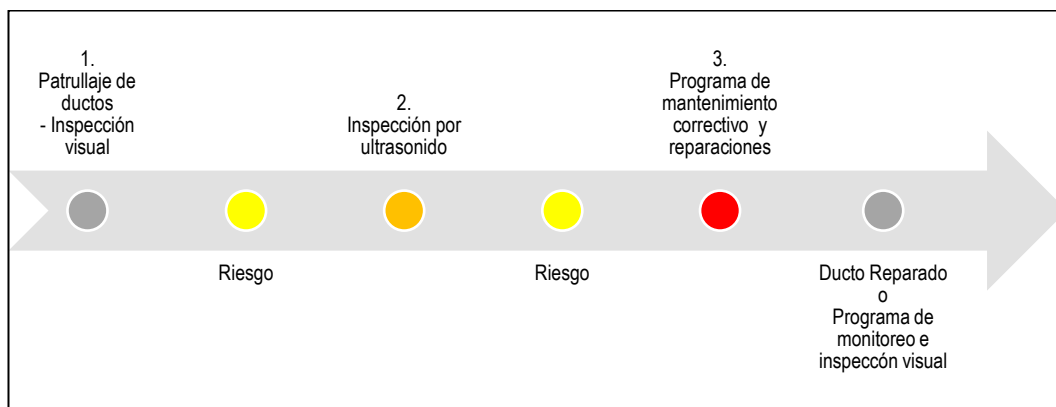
1.
Patrullaje de ductos
- Inspección visual

2.
Inspección por ultrasonido

3.
Programa de mantenimiento correctivo y reparaciones

Riesgo

Riesgo

Ducto Reparado
o
Programa de monitoreo e inspeccón visual